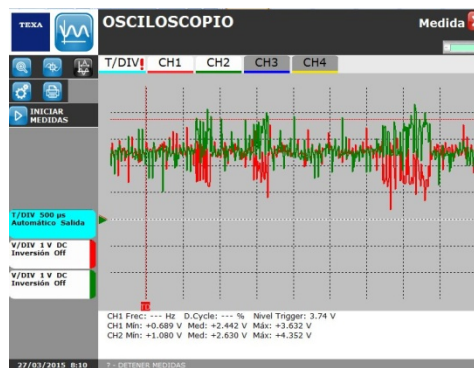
TEXA

OSCILOSCOPIO

Medida

T/DIV CH1 CH2 CH3 CH4

INICIAR MEDIDAS

T/DIV 500 µs Automático Salida

V/DIV 1 V DC Inversión Off

V/DIV 1 V DC Inversión Off

CH1 Frec: --- Hz D.Cycle: --- % Nivel Trigger: 3.74 V
CH1 Mín: +0.689 V Med: +2.442 V Máx: +3.632 V
CH2 Mín: +1.080 V Med: +2.630 V Máx: +4.352 V

27/03/2015 8:10

? - DETENER MEDIDAS